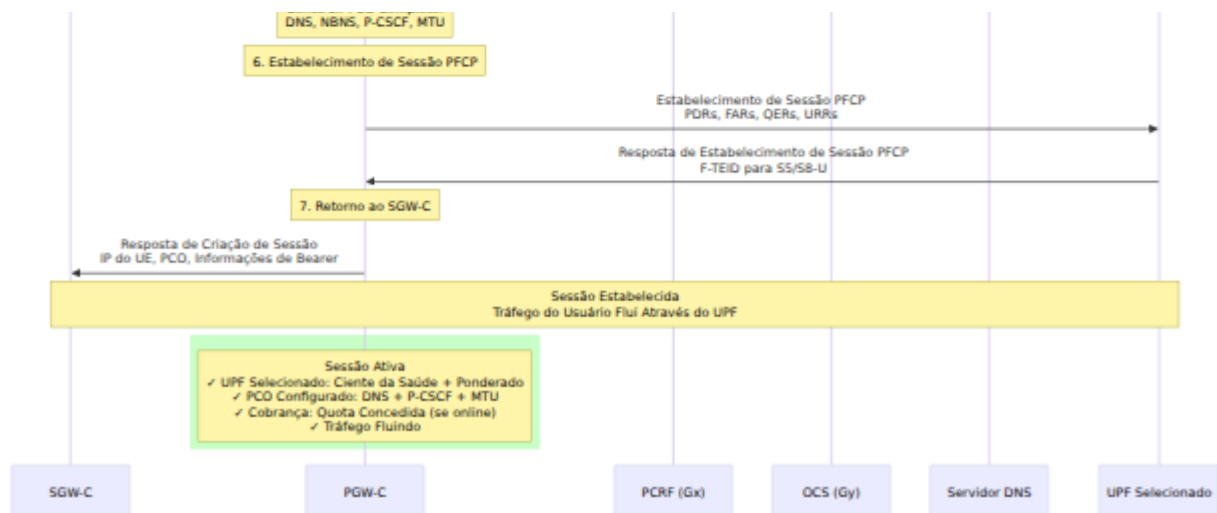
DNS, NBNS, P-CSCF, MTU

6. Estabelecimento de Sessão PFCP

Estabelecimento de Sessão PFCP
PDRs, FARs, QERs, URRs

Resposta de Estabelecimento de Sessão PFCP
F-TEID para S5/S8-U

7. Retorno ao SGW-C

Resposta de Criação de Sessão
IP do UE, PCO, Informações de Bearer

Sessão Estabelecida
Tráfego do Usuário Flui Através do UPF

Sessão Ativa
✓ UPF Selecionado: Ciente da Saúde + Ponderado
✓ PCO Configurado: DNS + P-CSCF + MTU
✓ Cobrança: Quota Concedida (se online)
✓ Tráfego Fluindo

SGW-C

PGW-C

PCRF (Gx)

OCS (Gy)

Servidor DNS

UPF Selecionado